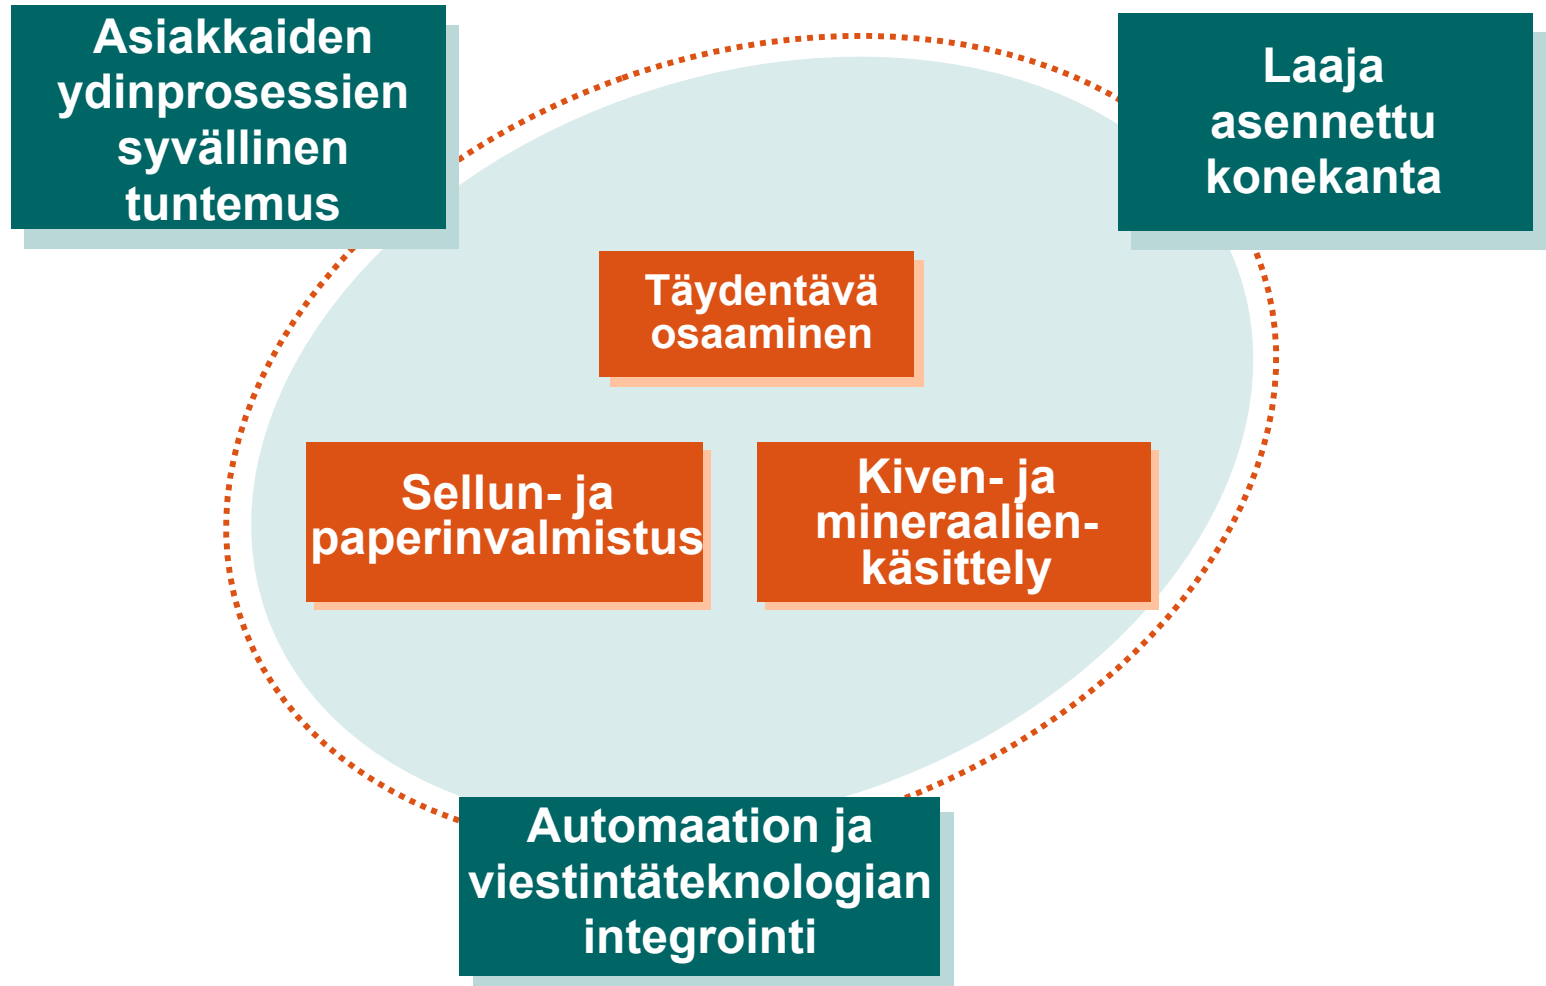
Asiakkaiden ydinprosessien syvällinen tuntemus

Laaja asennettu konekanta

Täydentävä osaaminen

Sellun- ja paperinvalmistus

Kiven- ja mineraalienkäsittely

Automaation ja viestintäteknologian integrointi